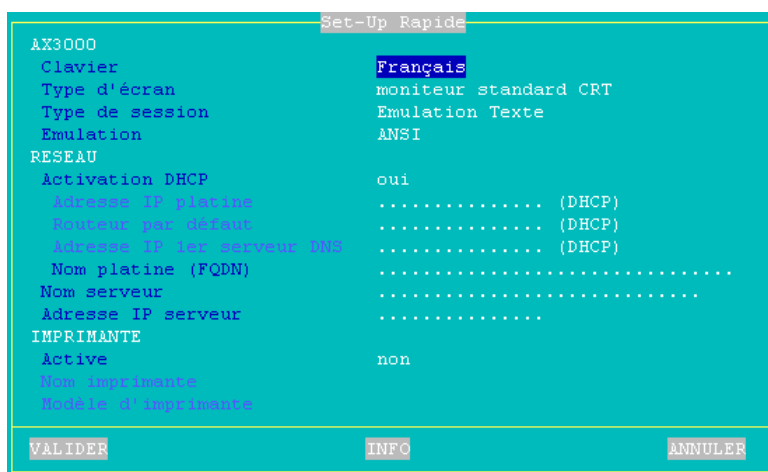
Set-Up Rapide

AX3000

Clavier Français

Type d'écran moniteur standard CRT

Type de session Emulation Texte

Emulation ANSI

RESEAU

Activation DHCP oui

Adresse IP platine ............... (DHCP)

Routeur par défaut ............... (DHCP)

Adresse IP 1er serveur DNS ............... (DHCP)

Nom platine (FQDN) ................................

Nom serveur ............................

Adresse IP serveur ...............

IMPRIMANTE

Active non

Nom imprimante

Modèle d'imprimante

VALIDER INFO ANNULER